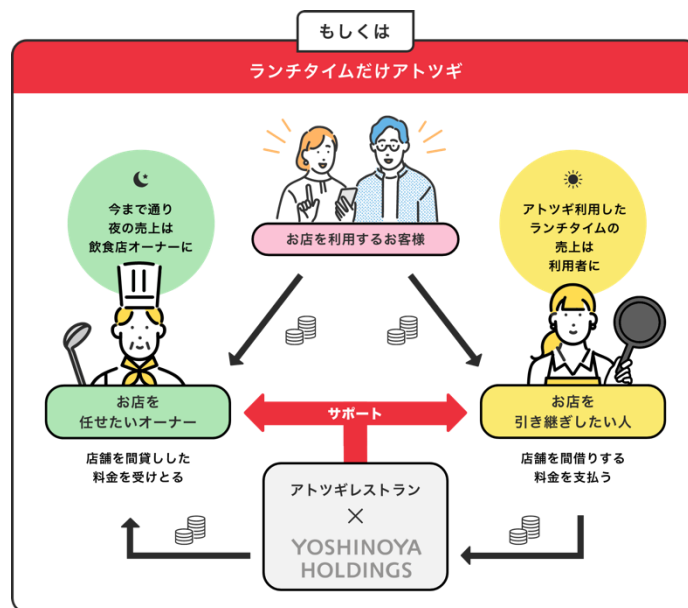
もしくは

ランチタイムだけアトツギ

お店を利用するお客様

今まで通り
夜の売上は
飲食店オーナーに

アトツギ利用した
ランチタイムの
売上は
利用者に

お店を
任せたいオーナー

サポート

お店を
引き継ぎしたい人

店舗を間貸しした
料金を受けとる

店舗を間借りする
料金を支払う

アトツギレストラン
×
YOSHINOYA
HOLDINGS